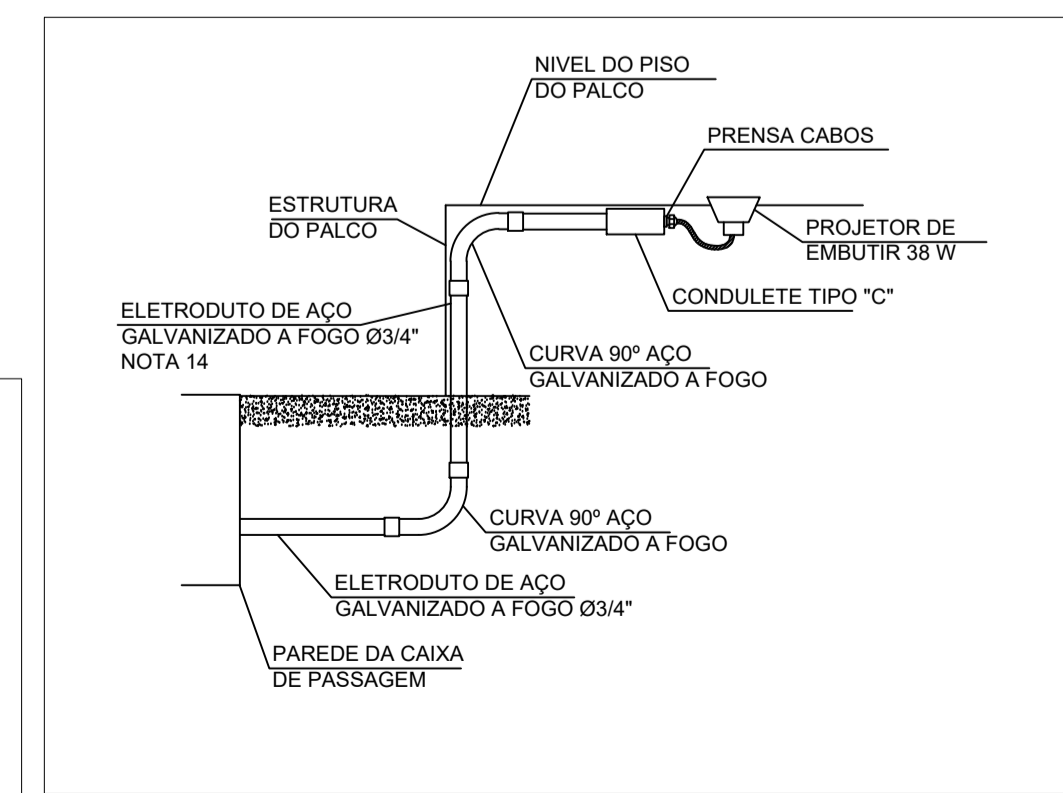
NIVEL DO PISO
DO PALCO

PRENSA CABOS

ESTRUTURA
DO PALCO

PROJETOR DE
EMBUTIR 38 W

CONDULETE TIPO "C"

ELETRODUTO DE AÇO
GALVANIZADO A FOGO Ø3/4"
NOTA 14

CURVA 90º AÇO
GALVANIZADO A FOGO

CURVA 90º AÇO
GALVANIZADO A FOGO

ELETRODUTO DE AÇO
GALVANIZADO A FOGO Ø3/4"

PAREDE DA CAIXA
DE PASSAGEM